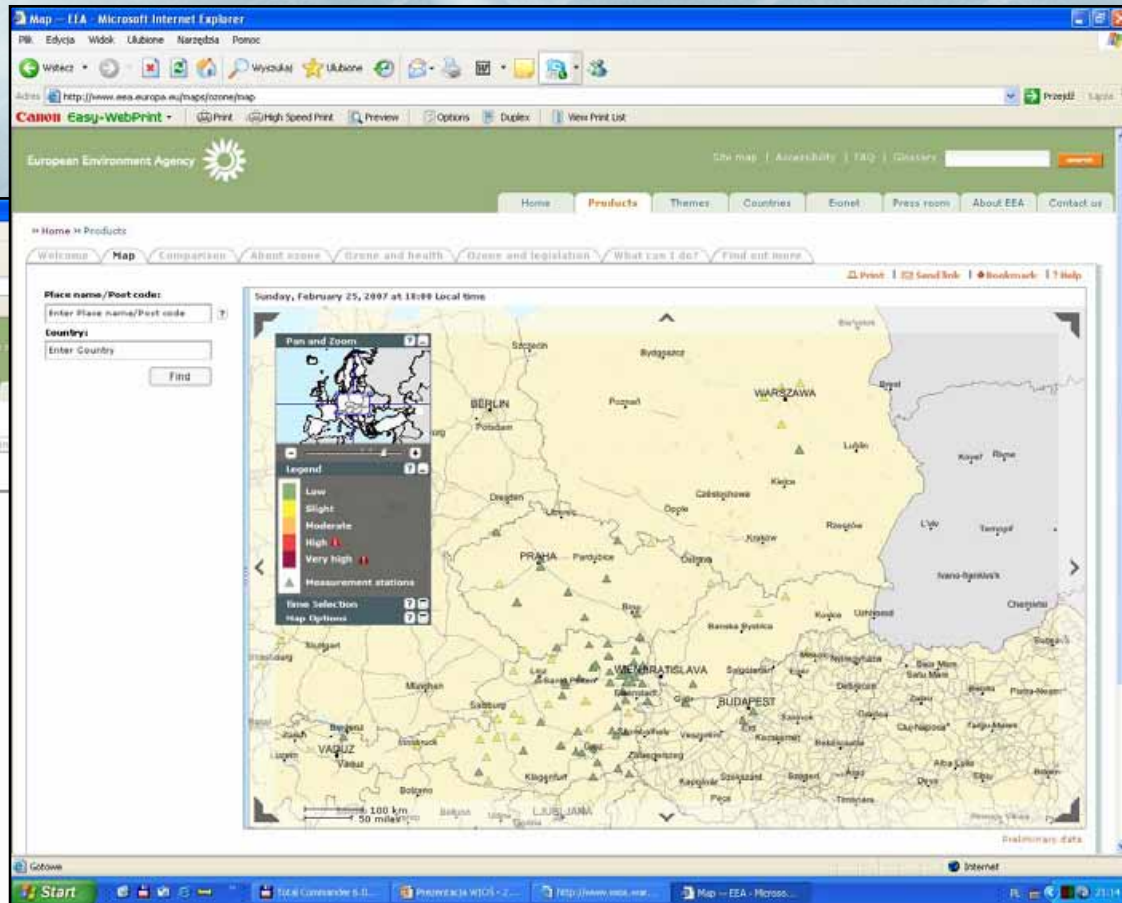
Map — EEA - Microsoft Internet Explorer

Plik Edycja Widok Ulubione Narzędzia Pomoc

Wstecz Wyszukaj Ulubione

Adres http://www.eea.europa.eu/maps/ozone/map Przejdź Łącza

Canon Easy-WebPrint Print High Speed Print Preview Options Duplex View Print List

European Environment Agency

Site map | Accessibility | FAQ | Glossary

Home Products Themes Countries Eionet Press room About EEA Contact us

» Home » Products

Welcome Map Comparison About ozone Ozone and health Ozone and legislation What can I do? Find out more

Print | Send link | Bookmark | ? Help

Place name/Post code:

Enter Place name/Post code ?

Country:

Enter Country

Find

Sunday, February 25, 2007 at 18:00 Local time

Pan and Zoom

Legend

Low

Slight

Moderate

High

Very high

Measurement stations

Time Selection

Map Options

Szczecin Bydgoszcz BERLIN Potsdam Poznań WARSZAWA Brest Lublin Kovel Rivne Dresden Częstochowa Opole Kielce Rzeszów L'viv Ternopil PRAHA Pardubice Kraków Ostrava Ivano-Frankivs'k Brno Chernivtsi Košice Uzhhorod Banska Bystrica Stuttgart WIEN BRATISLAVA München Salzburg BUDAPEST Debrecen Satu Mare Baia Mare Oradea Cluj-Napoca VADUZ Vaduz Innsbruck Graz Kecskemét Klagenfurt Szeged Arad Bolzano Pécs LJUBLJANA Timișoara

100 km
50 miles

Preliminary data

Gotowe Internet

Start Total Commander 6.0... Prezentacja WIOŚ - 2... http://www.eea.eur... Map — EEA - Micros... 21:14